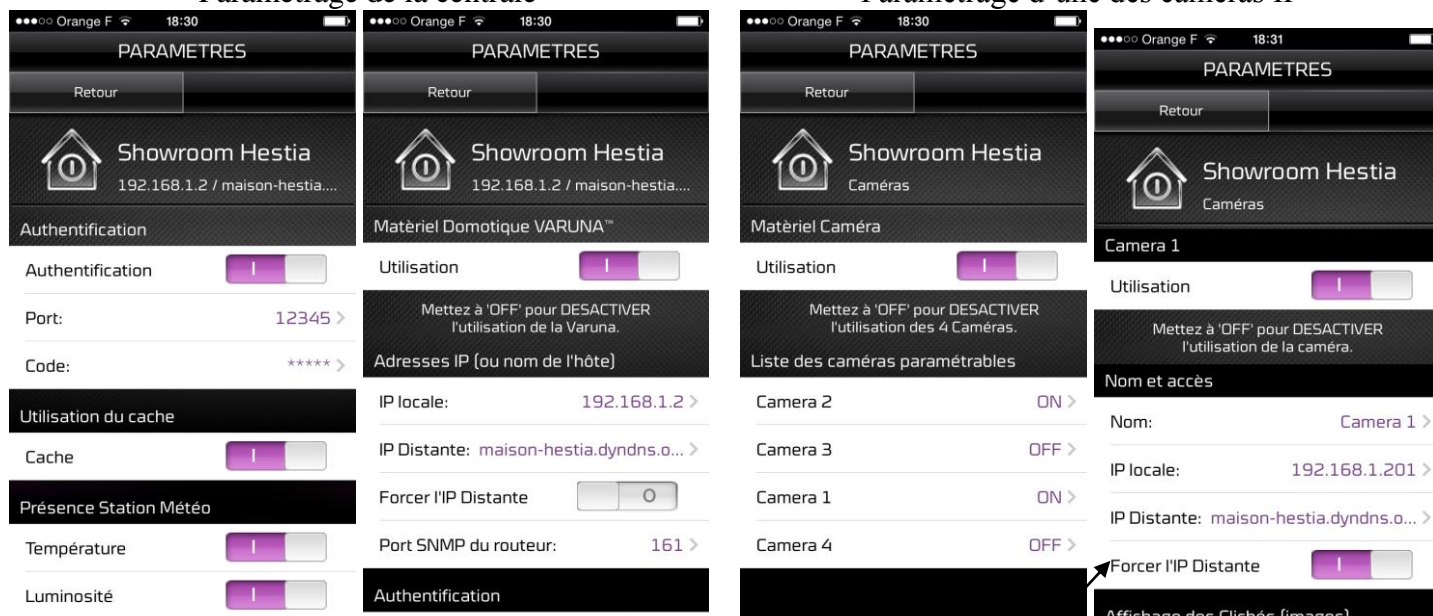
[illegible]

●●●○○ Orange F 18:30
PARAMETRES
Retour
Showroom Hestia
192.168.1.2 / maison-hestia....
Authentification
Authentification
Port: 12345 >
Code: ***** >
Utilisation du cache
Cache
Présence Station Météo
Température
Luminosité

●●●○○ Orange F 18:30
PARAMETRES
Retour
Showroom Hestia
192.168.1.2 / maison-hestia....
Matèriel Domotique VARUNA™
Utilisation
Mettez à 'OFF' pour DESACTIVER l'utilisation de la Varuna.
Adresses IP (ou nom de l'hôte)
IP locale: 192.168.1.2 >
IP Distante: maison-hestia.dyndns.o... >
Forcer l'IP Distante O
Port SNMP du routeur: 161 >
Authentification

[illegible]

●●●○○ Orange F 18:30
PARAMETRES
Retour
Showroom Hestia
Caméras
Matèriel Caméra
Utilisation
Mettez à 'OFF' pour DESACTIVER l'utilisation des 4 Caméras.
Liste des caméras paramétrables
Camera 2 ON >
Camera 3 OFF >
Camera 1 ON >
Camera 4 OFF >

●●●○○ Orange F 18:31
PARAMETRES
Retour
Showroom Hestia
Caméras
Camera 1
Utilisation
Mettez à 'OFF' pour DESACTIVER l'utilisation de la caméra.
Nom et accès
Nom: Camera 1 >
IP locale: 192.168.1.201 >
IP Distante: maison-hestia.dyndns.o... >
Forcer l'IP Distante
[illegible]